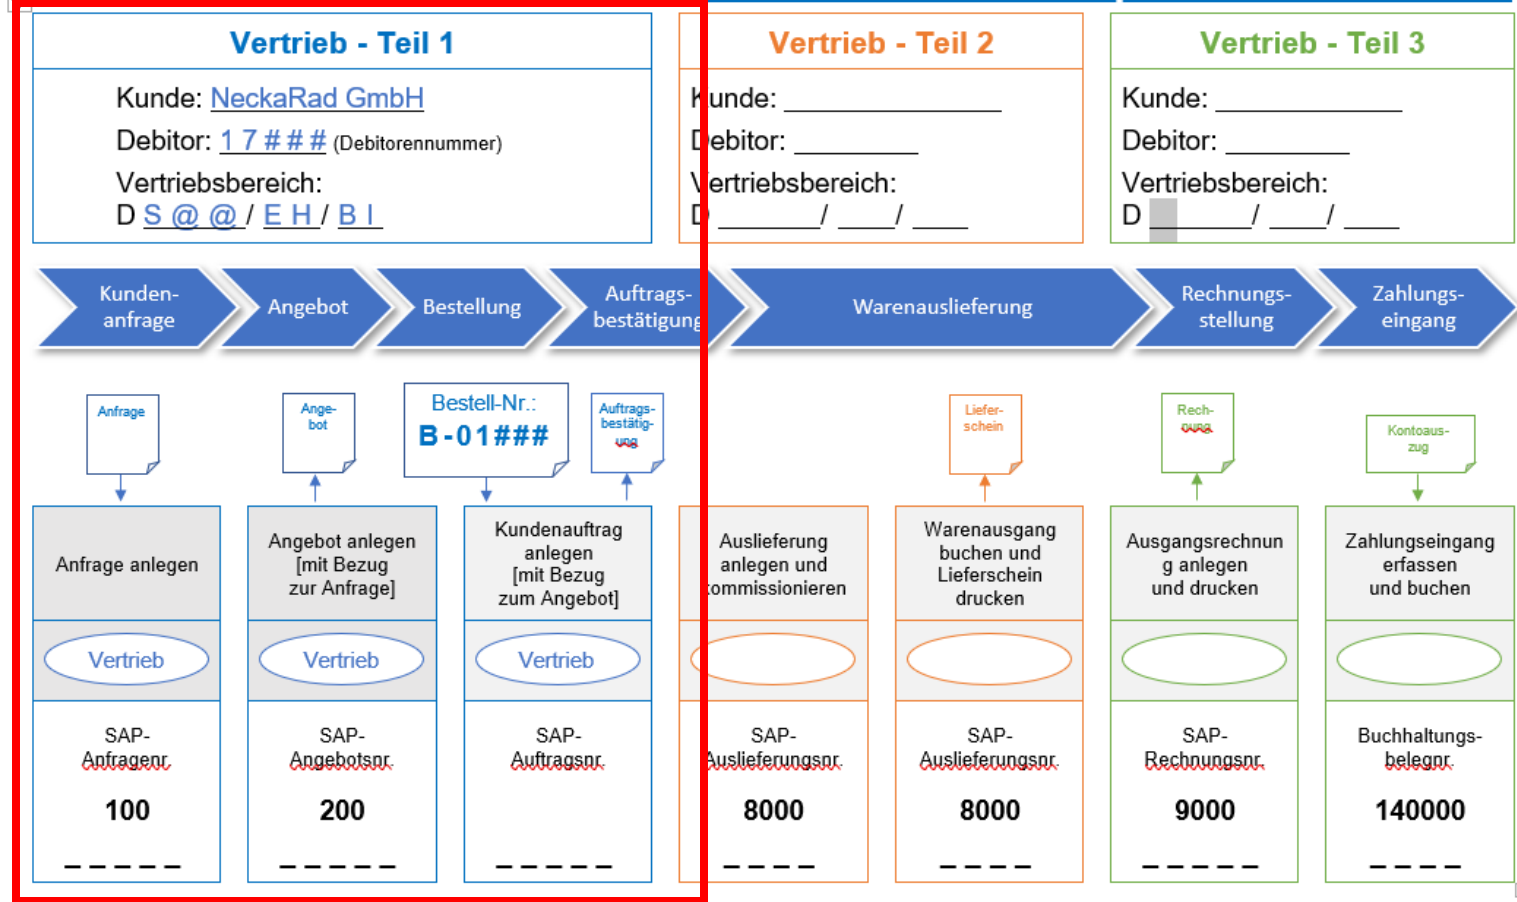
Vertrieb - Teil 1

Kunde: NeckaRad GmbH

Debitor: 1 7 # # # (Debitorennummer)

Vertriebsbereich:
D S @ @ / E H / B I

Vertrieb - Teil 2

Kunde: ____________

Debitor: ________

Vertriebsbereich:
D ______/ ____/ ____

Vertrieb - Teil 3

Kunde: ____________

Debitor: ________

Vertriebsbereich:
D ______/ ____/ ____

Kunden-anfrage

Angebot

Bestellung

Auftrags-bestätigung

Warenauslieferung

Rechnungs-stellung

Zahlungs-eingang

Anfrage

Ange-bot

Bestell-Nr.:
B-01###

Auftrags-bestätig-ung

Liefer-schein

Rech-nung

Kontoaus-zug

| Anfrage anlegen | Angebot anlegen [mit Bezug zur Anfrage] | Kundenauftrag anlegen [mit Bezug zum Angebot] | Auslieferung anlegen und kommissionieren | Warenausgang buchen und Lieferschein drucken | Ausgangsrechnung anlegen und drucken | Zahlungseingang erfassen und buchen |
|---|---|---|---|---|---|---|
| Vertrieb | Vertrieb | Vertrieb | | | | |
| SAP-Anfragenr. 100 _ _ _ _ _ | SAP-Angebotsnr. 200 _ _ _ _ _ | SAP-Auftragsnr. _ _ _ _ _ | SAP-Auslieferungsnr. 8000 _ _ _ _ | SAP-Auslieferungsnr. 8000 _ _ _ _ | SAP-Rechnungsnr. 9000 _ _ _ _ _ | Buchhaltungs-belegnr. 140000 _ _ _ _ |